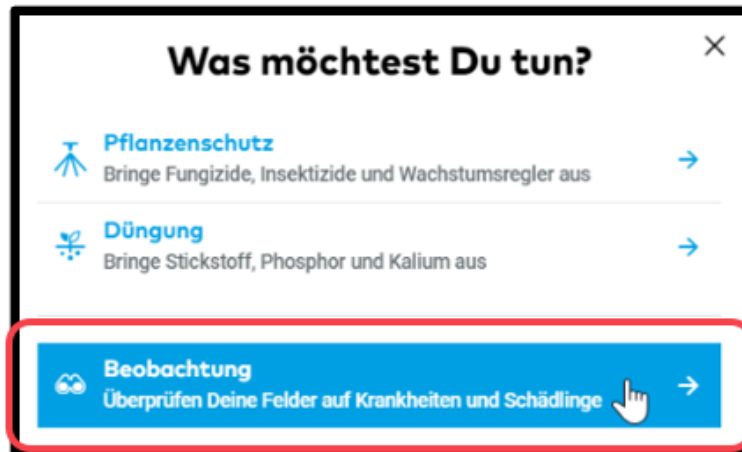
Was möchtest Du tun?

×

Pflanzenschutz
Bringe Fungizide, Insektizide und Wachstumsregler aus

→

Düngung
Bringe Stickstoff, Phosphor und Kalium aus

→

Beobachtung
Überprüfen Deine Felder auf Krankheiten und Schädlinge

→